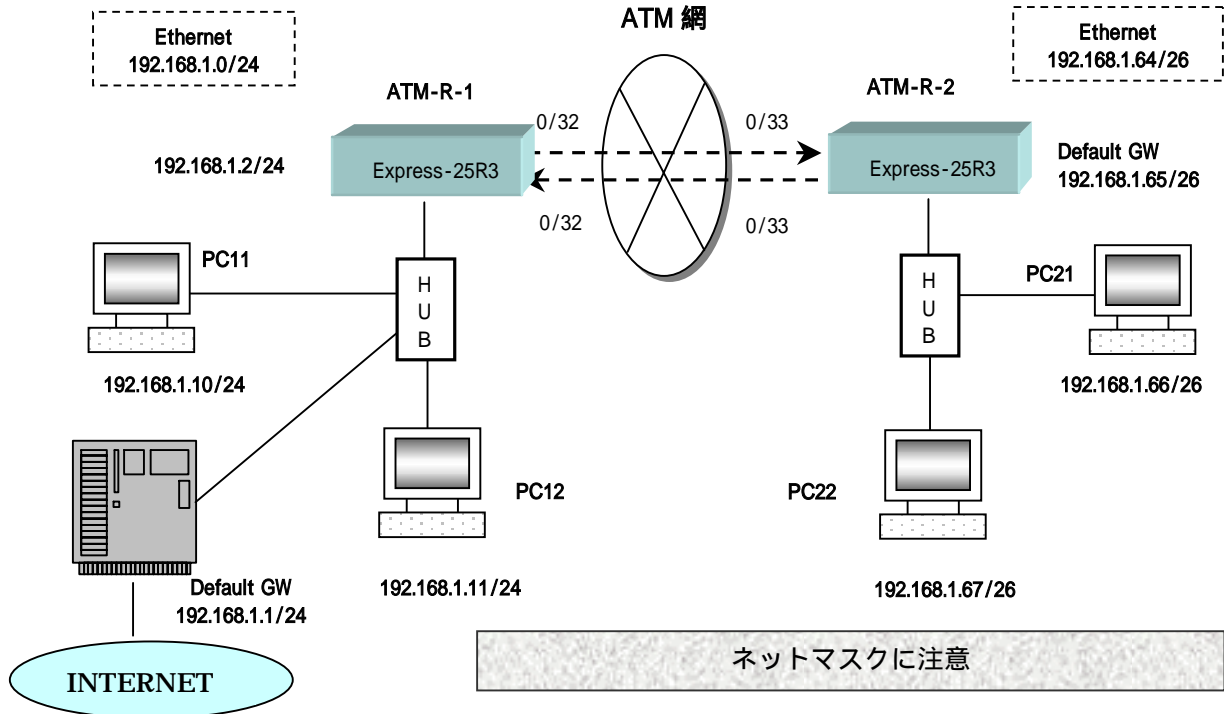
Ethernet
192.168.1.0/24

ATM 網

Ethernet
192.168.1.64/26

ATM-R-1

ATM-R-2

0/32

0/33

192.168.1.2/24

Express-25R3

Express-25R3

Default GW
192.168.1.65/26

0/32

0/33

PC11

H
U
B

H
U
B

PC21

192.168.1.10/24

192.168.1.66/26

PC12

PC22

Default GW
192.168.1.1/24

192.168.1.11/24

192.168.1.67/26

ネットマスクに注意

INTERNET